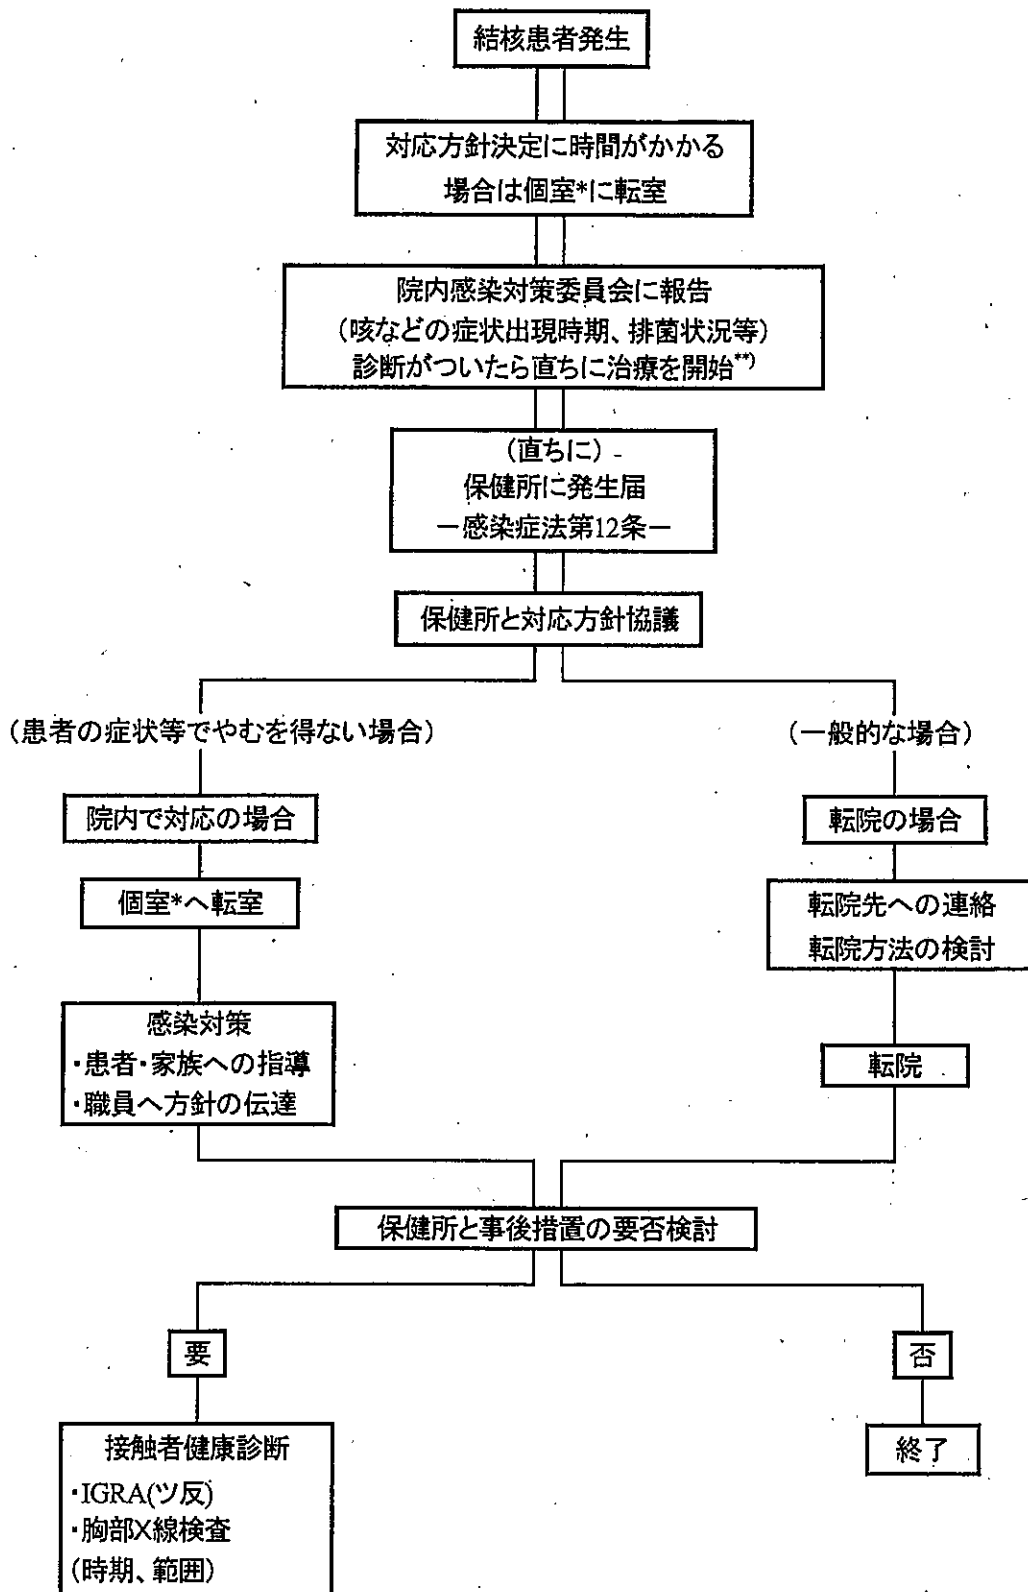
結核患者発生

対応方針決定に時間がかかる
場合は個室*に転室

院内感染対策委員会に報告
（咳などの症状出現時期、排菌状況等）
診断がついたら直ちに治療を開始**）

（直ちに）
保健所に発生届
ー感染症法第12条ー

保健所と対応方針協議

（患者の症状等でやむを得ない場合）

院内で対応の場合

個室*へ転室

感染対策
・患者・家族への指導
・職員へ方針の伝達

（一般的な場合）

転院の場合

転院先への連絡
転院方法の検討

転院

保健所と事後措置の要否検討

要

接触者健康診断
・IGRA(ツ反)
・胸部X線検査
(時期、範囲)

否

終了